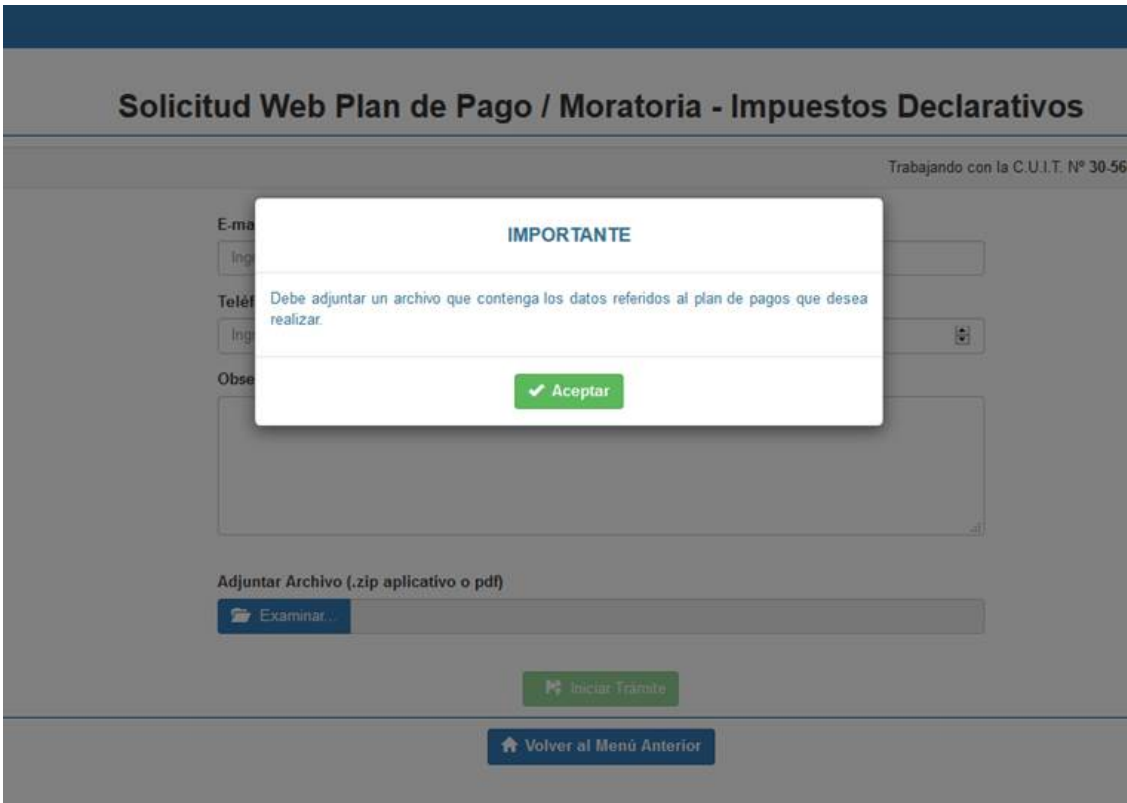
Solicitud Web Plan de Pago / Moratoria - Impuestos Declarativos

Trabajando con la C.U.I.T. Nº 30-56

E-ma

Ing

Teléf

Ing

Obse

IMPORTANTE

Debe adjuntar un archivo que contenga los datos referidos al plan de pagos que desea realizar.

Aceptar

Adjuntar Archivo (.zip aplicativo o pdf)

Examinar...

Iniciar Trámite

Volver al Menú Anterior